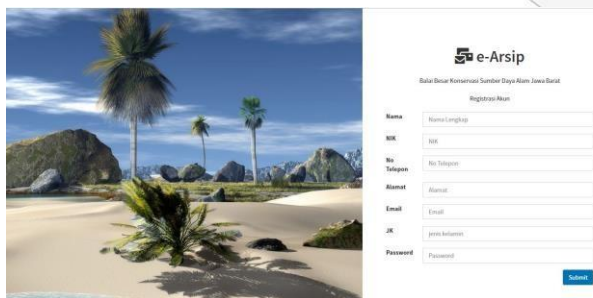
e-Arsip

Balai Besar Konservasi Sumber Daya Alam Jawa Barat

Registrasi Akun

Nama
Nama Lengkap

NIK
NIK

No Telepon
No Telepon

Alamat
Alamat

Email
Email

JK
jenis kelamin

Password
Password

Submit